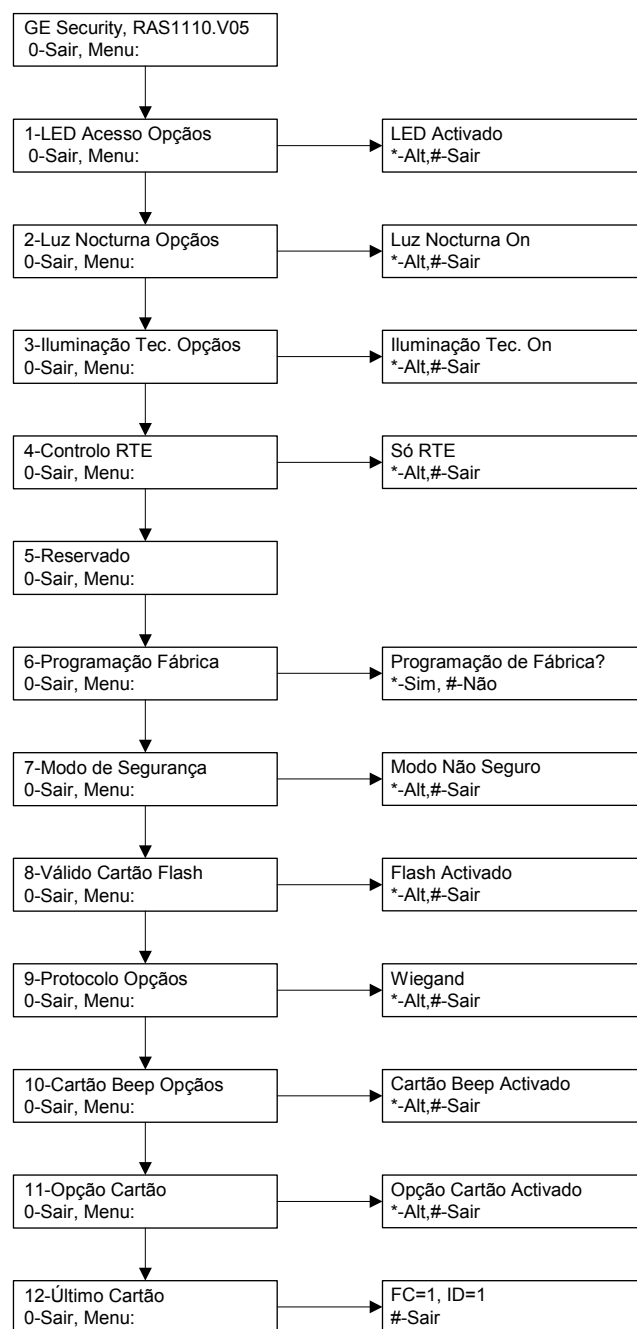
GE Security, RAS1110.V05
0-Sair, Menu:

1-LED Acesso Opçãos
0-Sair, Menu:

LED Activado
*-Alt,#-Sair

2-Luz Nocturna Opçãos
0-Sair, Menu:

Luz Nocturna On
*-Alt,#-Sair

3-Iluminação Tec. Opçãos
0-Sair, Menu:

Iluminação Tec. On
*-Alt,#-Sair

4-Controlo RTE
0-Sair, Menu:

Só RTE
*-Alt,#-Sair

5-Reservado
0-Sair, Menu:

6-Programação Fábrica
0-Sair, Menu:

Programação de Fábrica?
*-Sim, #-Não

7-Modo de Segurança
0-Sair, Menu:

Modo Não Seguro
*-Alt,#-Sair

8-Válido Cartão Flash
0-Sair, Menu:

Flash Activado
*-Alt,#-Sair

9-Protocolo Opçãos
0-Sair, Menu:

Wiegand
*-Alt,#-Sair

10-Cartão Beep Opçãos
0-Sair, Menu:

Cartão Beep Activado
*-Alt,#-Sair

11-Opção Cartão
0-Sair, Menu:

Opção Cartão Activado
*-Alt,#-Sair

12-Último Cartão
0-Sair, Menu:

FC=1, ID=1
#-Sair